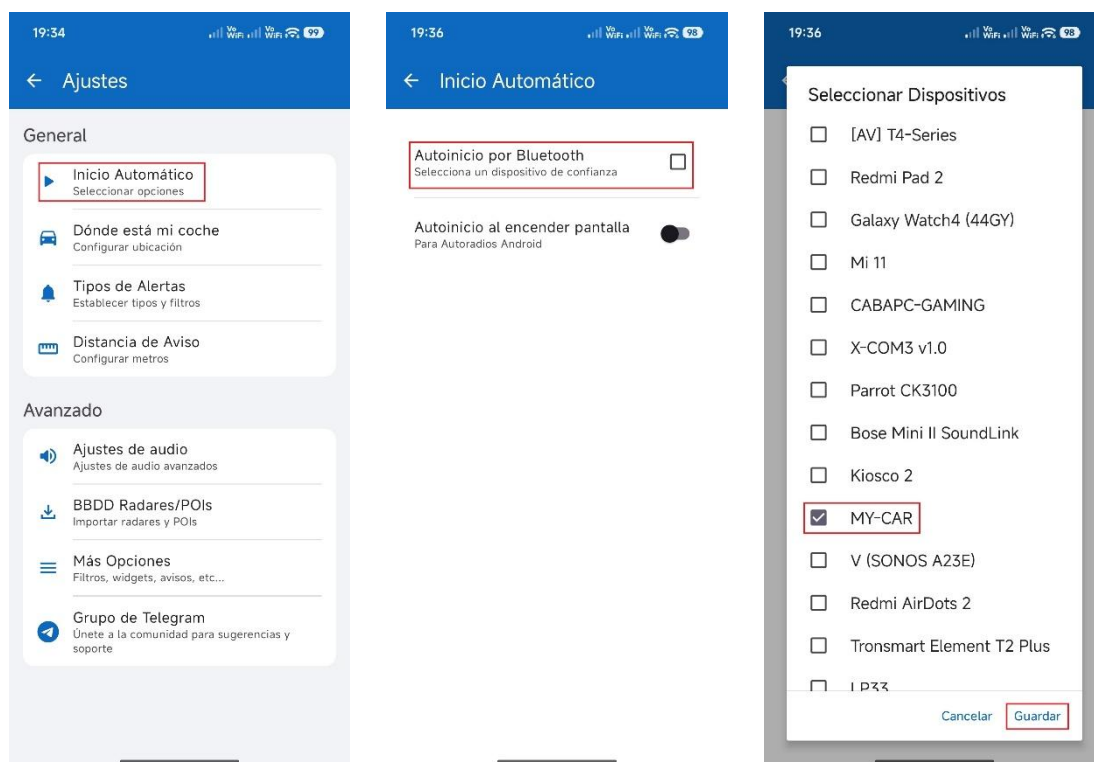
19:34

← Ajustes

General

Inicio Automático
Seleccionar opciones

Dónde está mi coche
Configurar ubicación

Tipos de Alertas
Establecer tipos y filtros

Distancia de Aviso
Configurar metros

Avanzado

Ajustes de audio
Ajustes de audio avanzados

BBDD Radares/POIs
Importar radares y POIs

Más Opciones
Filtros, widgets, avisos, etc...

Grupo de Telegram
Únete a la comunidad para sugerencias y soporte

19:36

← Inicio Automático

Autoinicio por Bluetooth
Selecciona un dispositivo de confianza

Autoinicio al encender pantalla
Para Autoradios Android

19:36

Seleccionar Dispositivos

[AV] T4-Series

Redmi Pad 2

Galaxy Watch4 (44GY)

Mi 11

CABAPC-GAMING

X-COM3 v1.0

Parrot CK3100

Bose Mini II SoundLink

Kiosco 2

MY-CAR

V (SONOS A23E)

Redmi AirDots 2

Tronsmart Element T2 Plus

LP33

Cancelar Guardar